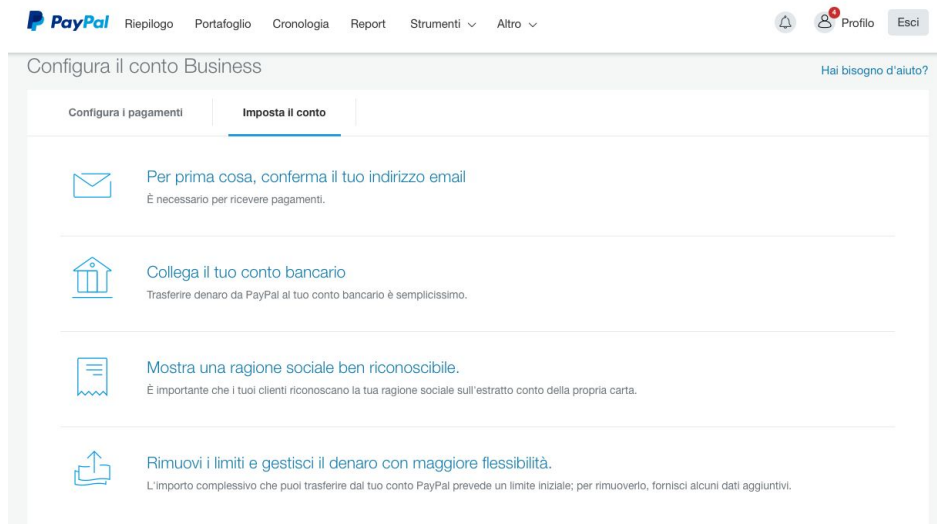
PayPal Riepilogo Portafoglio Cronologia Report Strumenti Altro

4 Profilo Esci

Configura il conto Business

Hai bisogno d'aiuto?

Configura i pagamenti

Imposta il conto

Per prima cosa, conferma il tuo indirizzo email

È necessario per ricevere pagamenti.

Collega il tuo conto bancario

Trasferire denaro da PayPal al tuo conto bancario è semplicissimo.

Mostra una ragione sociale ben riconoscibile.

È importante che i tuoi clienti riconoscano la tua ragione sociale sull'estratto conto della propria carta.

Rimuovi i limiti e gestisci il denaro con maggiore flessibilità.

L'importo complessivo che puoi trasferire dal tuo conto PayPal prevede un limite iniziale; per rimuoverlo, fornisci alcuni dati aggiuntivi.